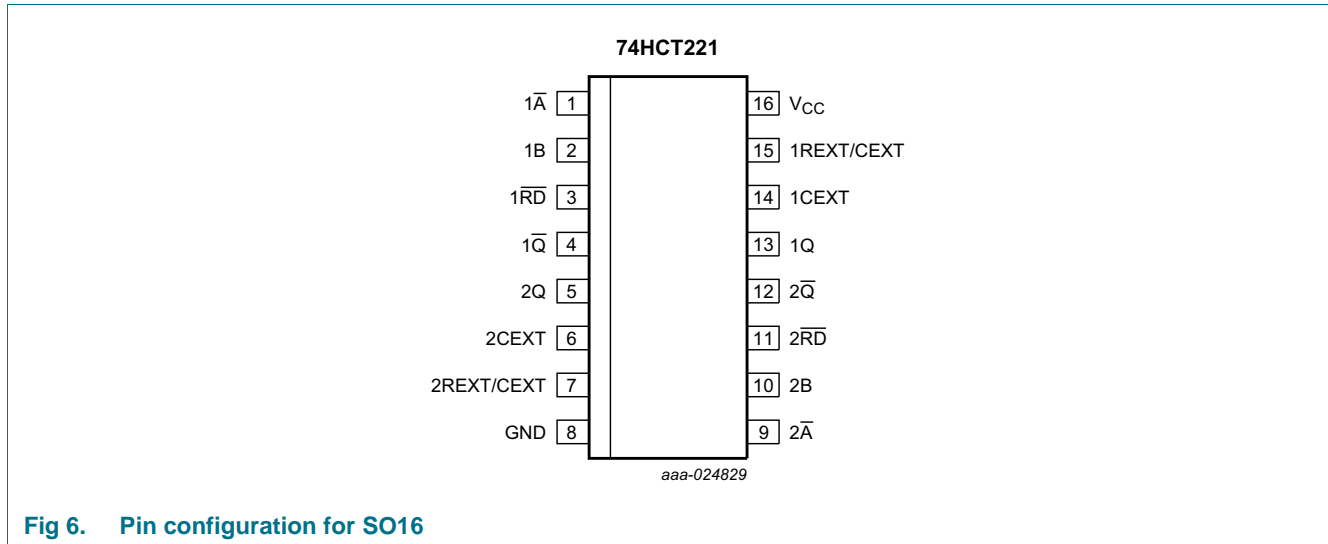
74HCT221

$1\overline{A}$ 1
1B 2
$1\overline{RD}$ 3
$1\overline{Q}$ 4
2Q 5
2CEXT 6
2REXT/CEXT 7
GND 8

16 $V_{CC}$
15 1REXT/CEXT
14 1CEXT
13 1Q
12 $2\overline{Q}$
11 $2\overline{RD}$
10 2B
9 $2\overline{A}$

aaa-024829

Fig 6. Pin configuration for SO16